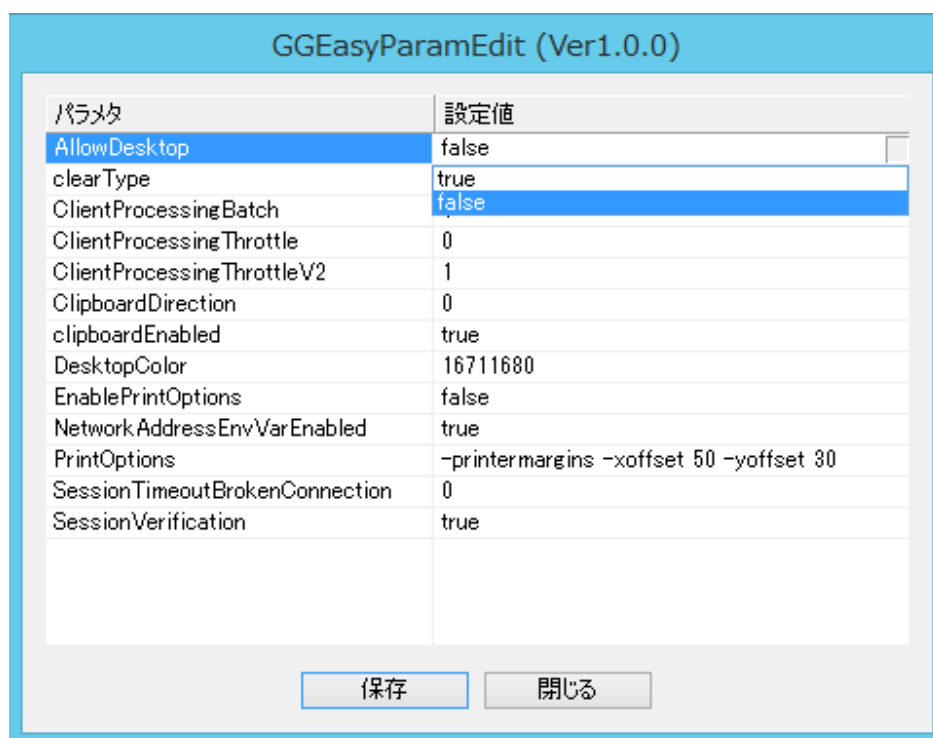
GGEasyParamEdit (Ver1.0.0)

| パラメタ | 設定値 |
|---|---|
| AllowDesktop | false |
| clearType | true |
| ClientProcessingBatch | false |
| ClientProcessingThrottle | 0 |
| ClientProcessingThrottleV2 | 1 |
| ClipboardDirection | 0 |
| clipboardEnabled | true |
| DesktopColor | 16711680 |
| EnablePrintOptions | false |
| NetworkAddressEnvVarEnabled | true |
| PrintOptions | -printermargins -xoffset 50 -yoffset 30 |
| SessionTimeoutBrokenConnection | 0 |
| SessionVerification | true |

保存 閉じる